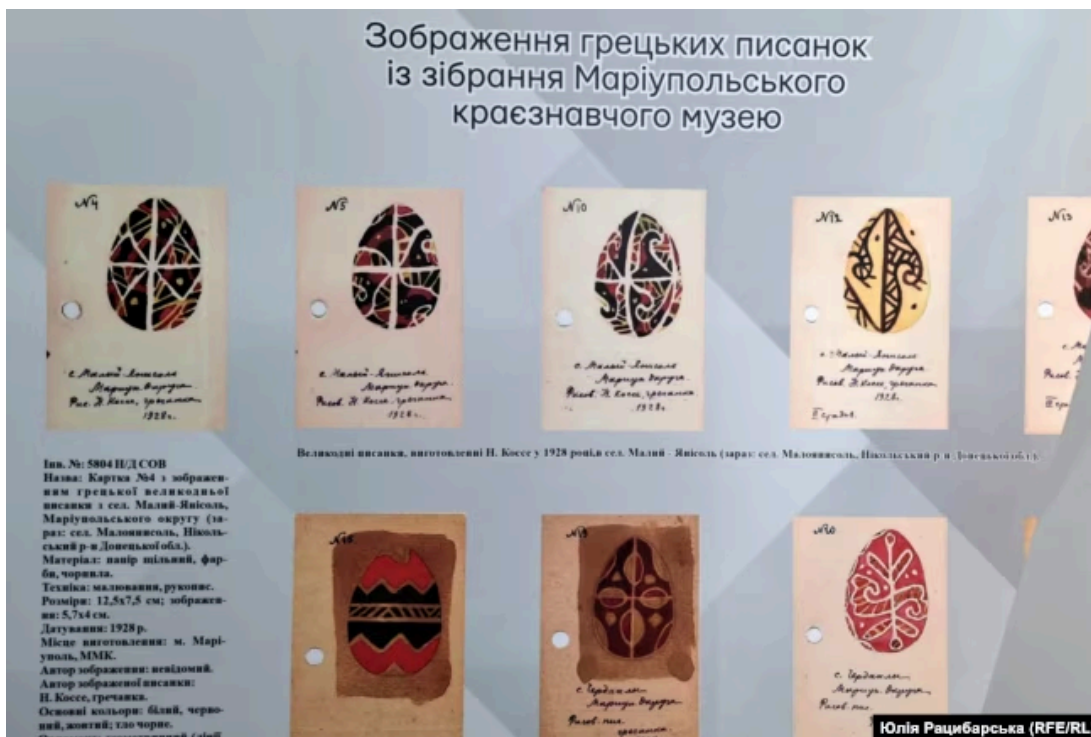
Зображення грецьких писанок із зібрання Маріупольського краєзнавчого музею

№4
с. Малий Янисоль
Маріуп. округа
Рис. Н. Коссе
1928 г.

№5
с. Малий Янисоль
Маріуп. округа
Рис. Н. Коссе, гречанка
1928 г.

№10
с. Малий Янисоль
Маріуп. округа
Рис. Н. Коссе, гречанка
1928 г.

№12
с. Малий Янисоль
Маріуп. округа
Рис. Н. Коссе, гречанка
1928 г.
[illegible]

№13
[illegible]

Інв. №: 5804 Н/Д СОВ
Назва: Картка №4 з зображенням грецької великодньої писанки з сел. Малий-Янісоль, Маріупольського округу (зараз: сел. Малоянисоль, Нікольський р-н Донецької обл.).
Матеріал: папір щільний, фарби, чорнила.
Техніка: малювання, рукопис.
Розміри: 12,5х7,5 см; зображення: 5,7х4 см.
Датування: 1928 р.
Місце виготовлення: м. Маріуполь, ММК.
Автор зображення: невідомий.
Автор зображеної писанки: Н. Коссе, гречанка.
Основні кольори: білий, червоний, жовтий; тло чорне.
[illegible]

Великодні писанки, виготовлені Н. Коссе у 1928 році в сел. Малий - Янісоль (зараз: сел. Малоянисоль, Нікольський р-н Донецької обл.)

№16

№19
с. Чердакли
Маріуп. округа
Рис. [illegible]
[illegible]

№20
с. Чердакли
Маріуп. округа
Рис. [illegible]

Юлія Рацибарська (RFE/RL